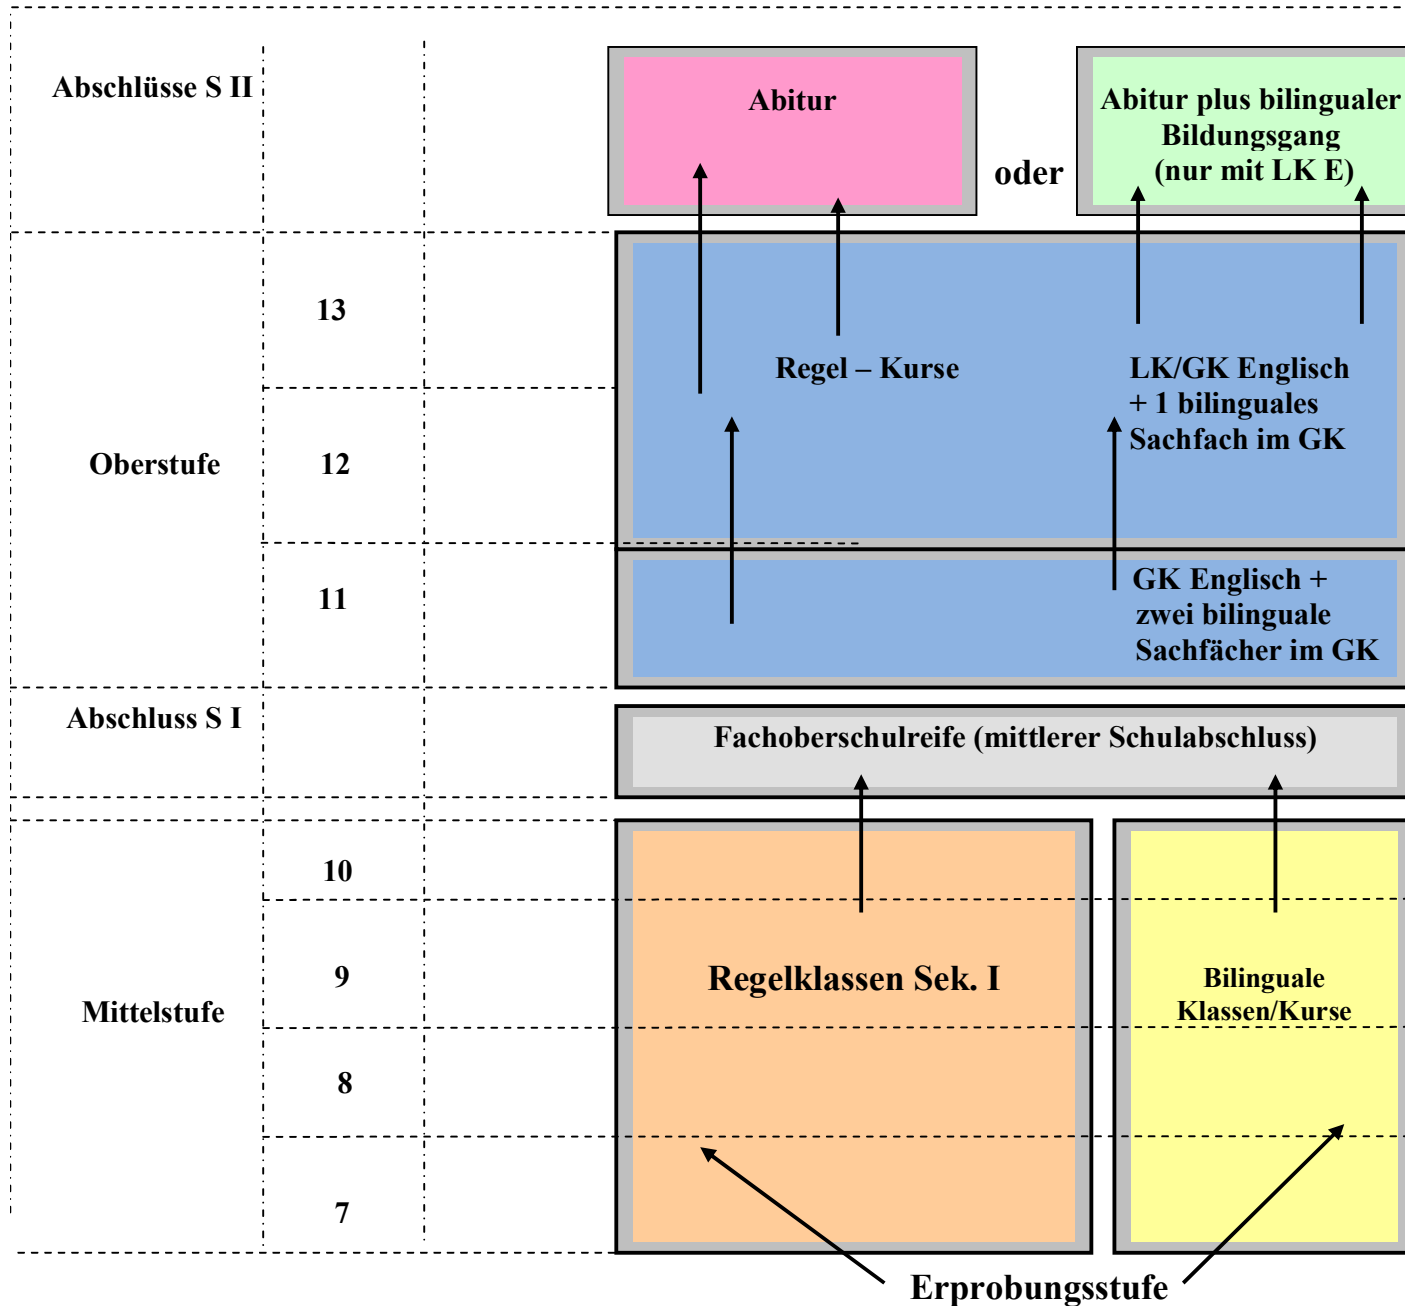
Abschlüsse S II

Abitur

oder

Abitur plus bilingualer Bildungsgang (nur mit LK E)

Oberstufe

13

12

11

Regel – Kurse

LK/GK Englisch + 1 bilinguales Sachfach im GK

GK Englisch + zwei bilinguale Sachfächer im GK

Abschluss S I

Fachoberschulreife (mittlerer Schulabschluss)

Mittelstufe

10

9

8

7

Regelklassen Sek. I

Bilinguale Klassen/Kurse

Erprobungsstufe